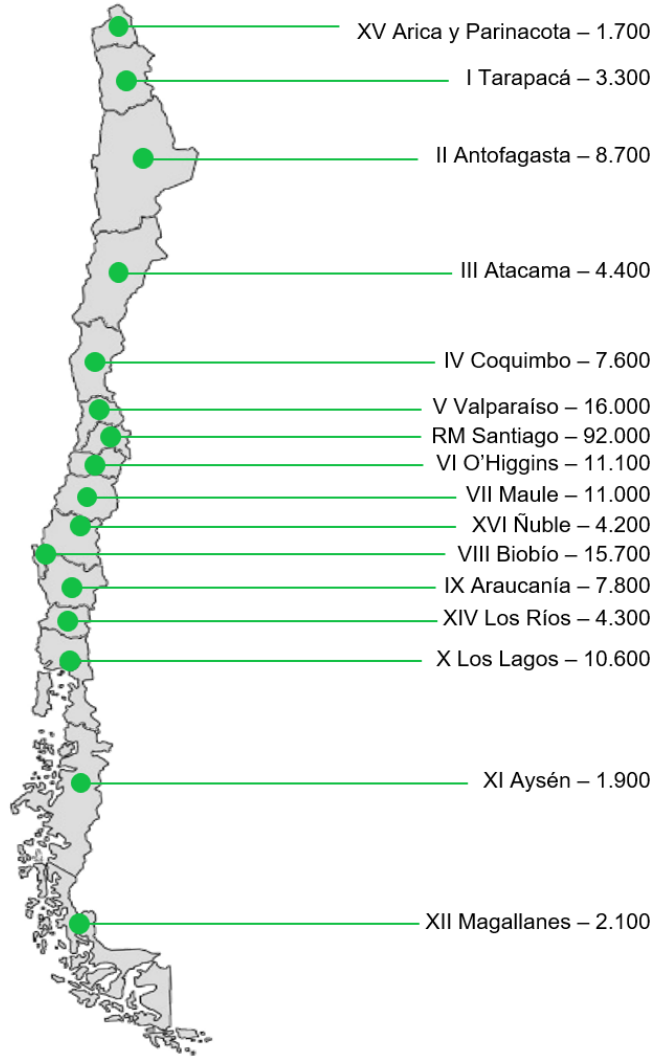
XV Arica y Parinacota – 1.700
I Tarapacá – 3.300
II Antofagasta – 8.700
III Atacama – 4.400
IV Coquimbo – 7.600
V Valparaíso – 16.000
RM Santiago – 92.000
VI O'Higgins – 11.100
VII Maule – 11.000
XVI Ñuble – 4.200
VIII Biobío – 15.700
IX Araucanía – 7.800
XIV Los Ríos – 4.300
X Los Lagos – 10.600
XI Aysén – 1.900
XII Magallanes – 2.100